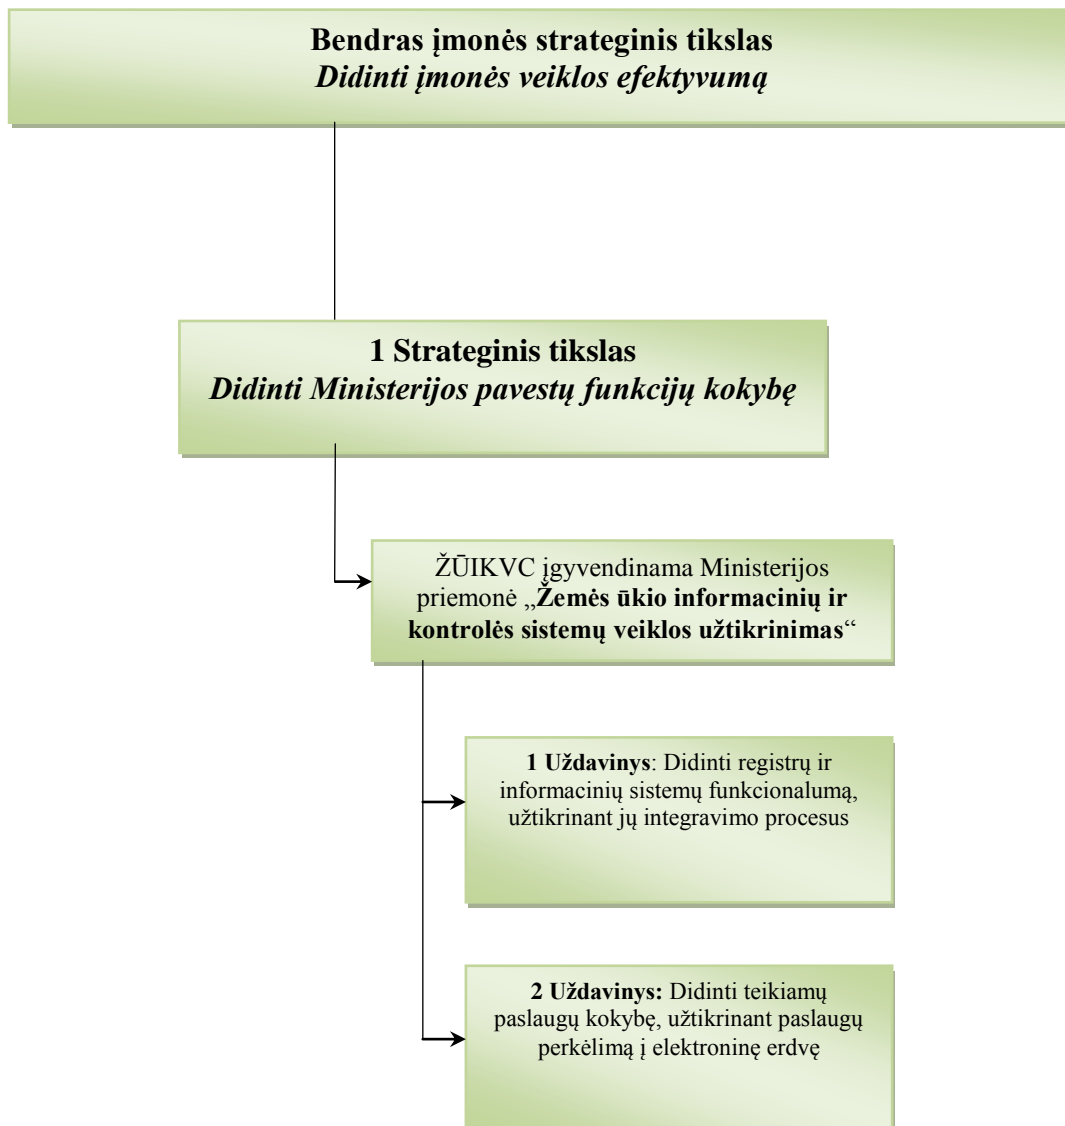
Bendras įmonės strateginis tikslas
Didinti įmonės veiklos efektyvumą

1 Strateginis tikslas
Didinti Ministerijos pavestų funkcijų kokybę

ŽŪIKVC įgyvendinama Ministerijos priemonė „Žemės ūkio informacinių ir kontrolės sistemų veiklos užtikrinimas“

1 Uždavinys: Didinti registrų ir informacinių sistemų funkcionalumą, užtikrinant jų integravimo procesus

2 Uždavinys: Didinti teikiamų paslaugų kokybę, užtikrinant paslaugų perkėlimą į elektroninę erdvę